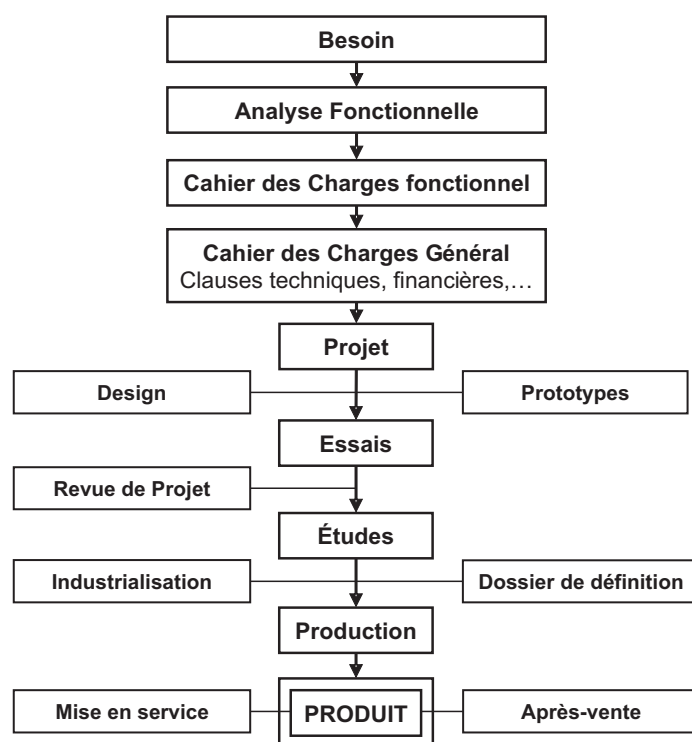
Besoin

Analyse Fonctionnelle

Cahier des Charges fonctionnel

Cahier des Charges Général
Clauses techniques, financières,…

Projet

Design

Prototypes

Essais

Revue de Projet

Études

Industrialisation

Dossier de définition

Production

Mise en service

PRODUIT

Après-vente